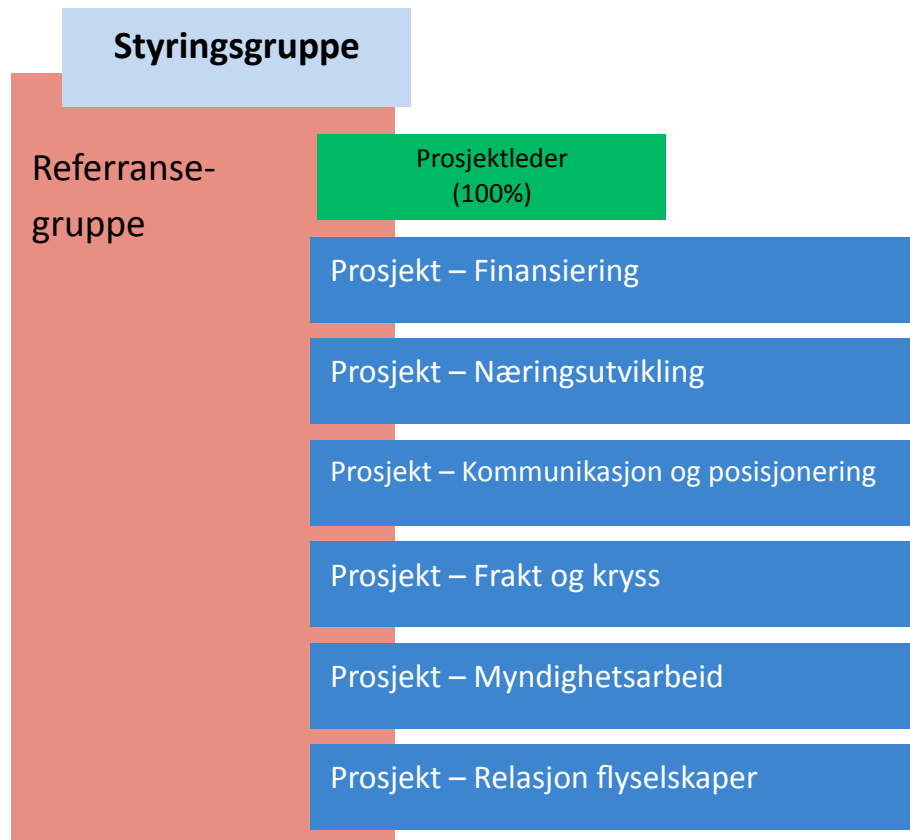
Styringsgruppe

Referranse-
gruppe

Prosjektleder
(100%)

Prosjekt – Finansiering

Prosjekt – Næringsutvikling

Prosjekt – Kommunikasjon og posisjonering

Prosjekt – Frakt og kryss

Prosjekt – Myndighetsarbeid

Prosjekt – Relasjon flyselskaper